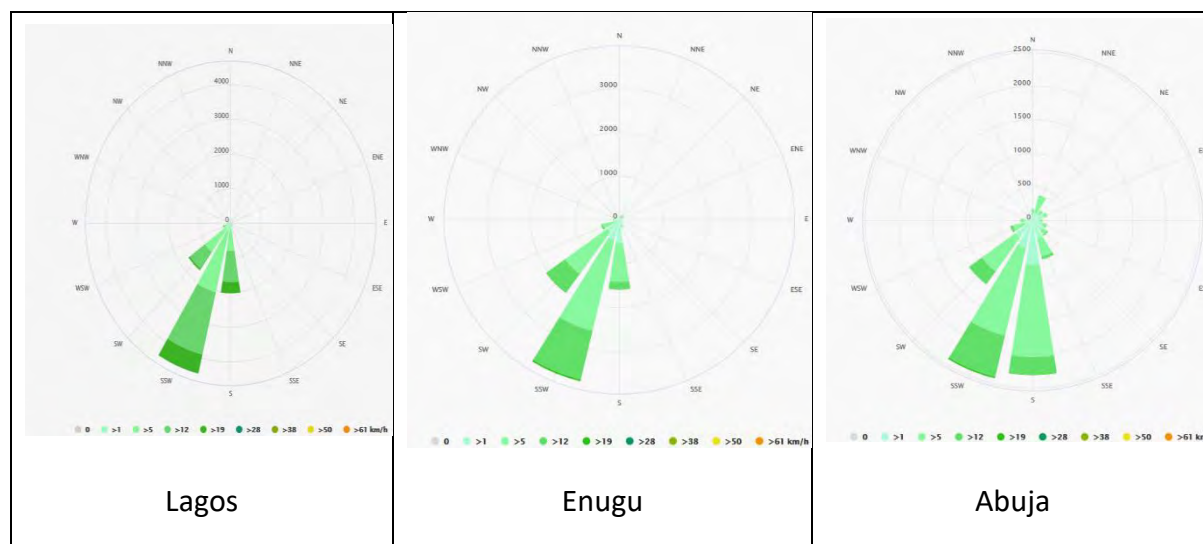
N
NNE
NE
ENE
E
ESE
SE
SSE
S
SSW
SW
WSW
W
WNW
NW
NNW
4000
3000
2000
1000
0
0 >1 >5 >12 >19 >28 >38 >50 >61 km/h

N
NNE
NE
ENE
E
ESE
SE
SSE
S
SSW
SW
WSW
W
WNW
NW
NNW
3000
2000
1000
0
0 >1 >5 >12 >19 >28 >38 >50 >61 km/h

N
NNE
NE
E
SE
SSE
S
SSW
SW
WSW
W
WNW
NW
NNW
2500
2000
1500
1000
500
0
0 >1 >5 >12 >19 >28 >38 >50 >61 km

| Lagos | Enugu | Abuja |
|---|---|---|